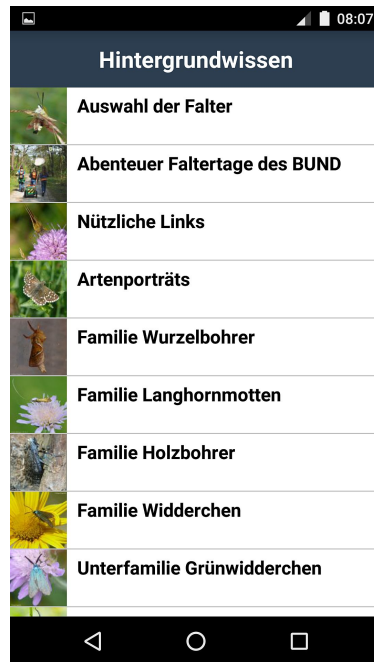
08:07

Hintergrundwissen

Auswahl der Falter

Abenteuer Faltertage des BUND

Nützliche Links

Artenporträts

Familie Wurzelbohrer

Familie Langhornmotten

Familie Holzbohrer

Familie Widderchen

Unterfamilie Grünwidderchen